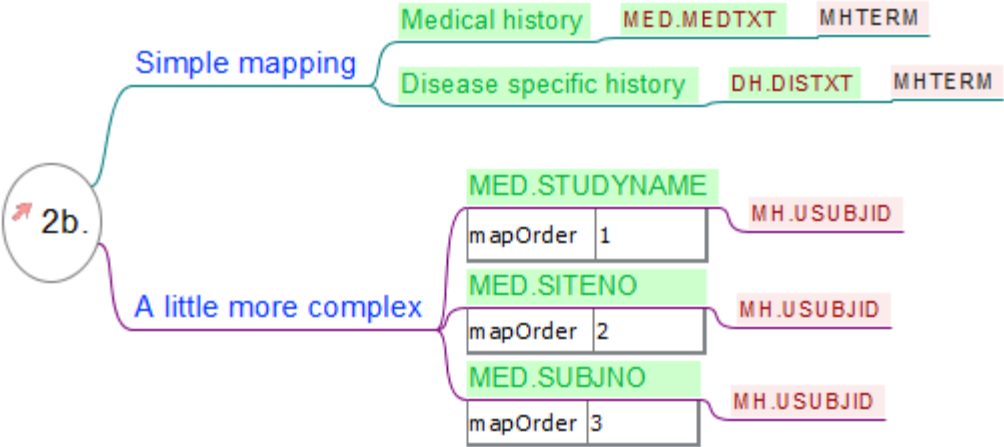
2b.

Simple mapping

Medical history MED.MEDTXT MHTERM

Disease specific history DH.DISTXT MHTERM

A little more complex

MED.STUDYNAME

| mapOrder | 1 |
|---|---|

MH.USUBJID

MED.SITENO

| mapOrder | 2 |
|---|---|

MH.USUBJID

MED.SUBJNO

| mapOrder | 3 |
|---|---|

MH.USUBJID